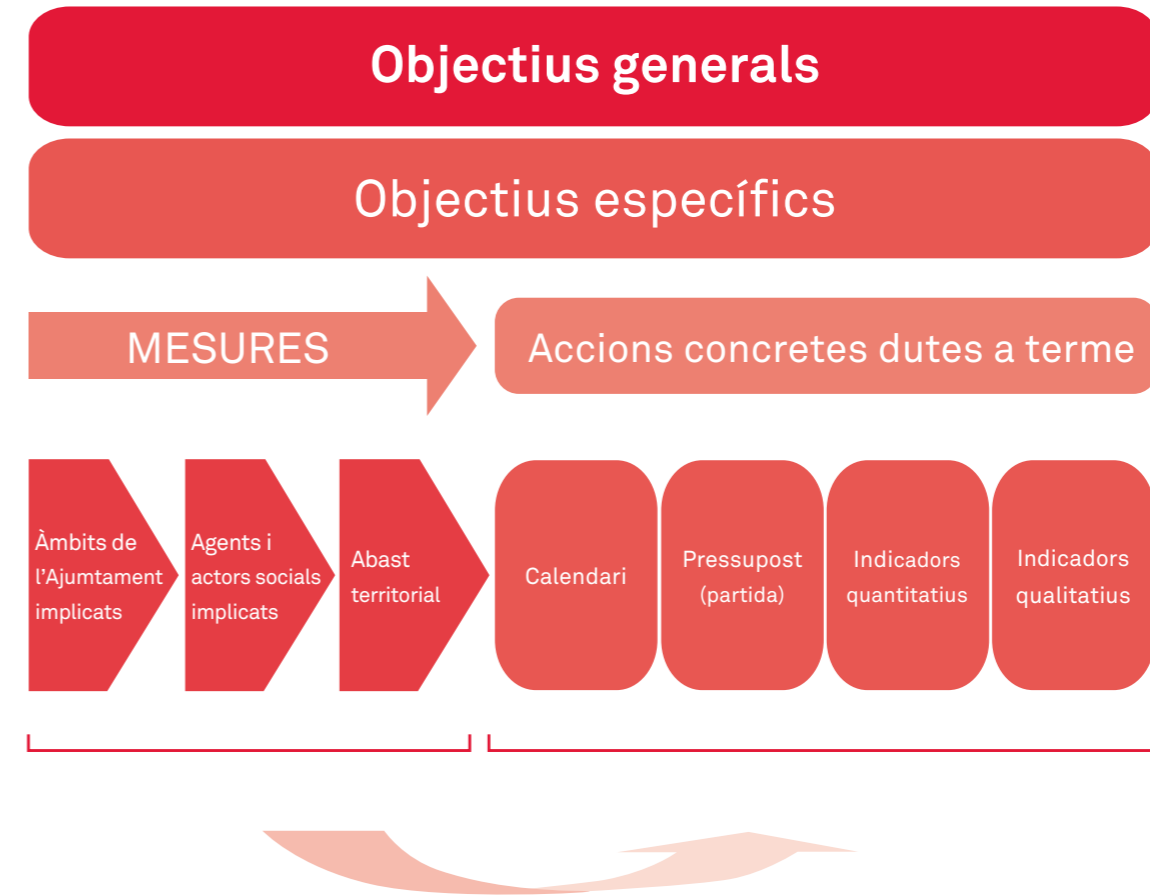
Objectius generals

Objectius específics

MESURES

Accions concretes dutes a terme

Àmbits de l'Ajumtament implicats

Agents i actors socials implicats

Abast territorial

Calendari

Pressupost (partida)

Indicadors quantitatius

Indicadors qualitatius